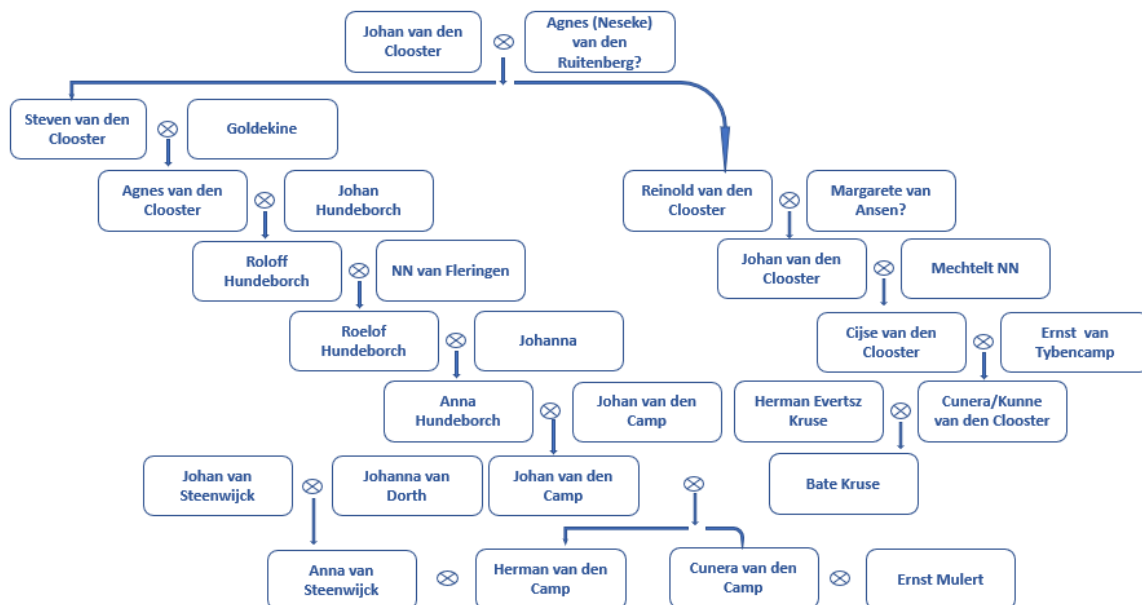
Johan van den Clooster ⊗ Agnes (Neseke) van den Ruitenberg?

Steven van den Clooster ⊗ Goldekine

Agnes van den Clooster ⊗ Johan Hundeborch

Roloff Hundeborch ⊗ NN van Fleringen

Roelof Hundeborch ⊗ Johanna

Anna Hundeborch ⊗ Johan van den Camp

Johan van Steenwijck ⊗ Johanna van Dorth

Johan van den Camp

Anna van Steenwijck ⊗ Herman van den Camp

Reinold van den Clooster ⊗ Margarete van Ansen?

Johan van den Clooster ⊗ Mechtelt NN

Cijse van den Clooster ⊗ Ernst van Tybencamp

Herman Evertsz Kruse ⊗ Cunera/Kunne van den Clooster

Bate Kruse

⊗

Cunera van den Camp ⊗ Ernst Mulert